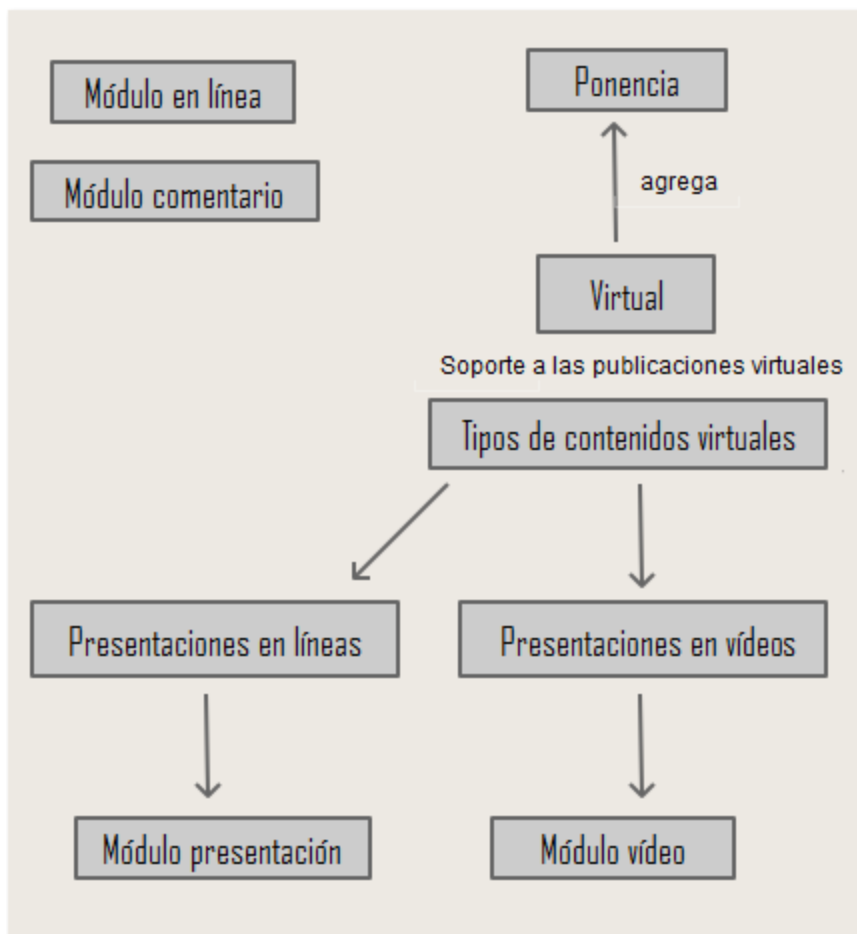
Módulo en línea

Módulo comentario

Ponencia

agrega

Virtual

Soporte a las publicaciones virtuales

Tipos de contenidos virtuales

Presentaciones en líneas

Presentaciones en vídeos

Módulo presentación

Módulo vídeo